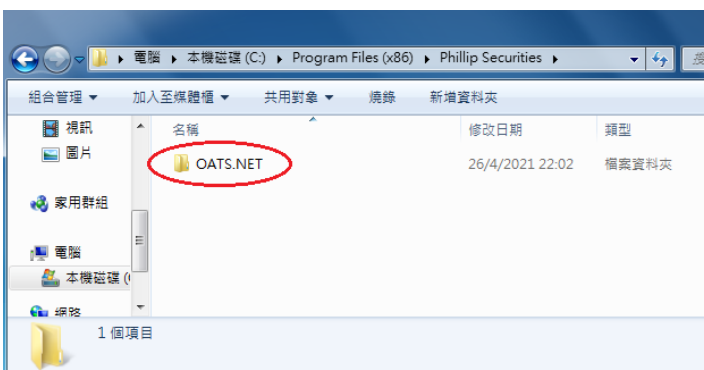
▸ 電腦 ▸ 本機磁碟 (C:) ▸ Program Files (x86) ▸ Phillip Securities ▸

組合管理 ▼ 加入至媒體櫃 ▼ 共用對象 ▼ 燒錄 新增資料夾

視訊
圖片
家用群組
電腦
本機磁碟 (
網路

| 名稱 | 修改日期 | 類型 |
|---|---|---|
| OATS.NET | 26/4/2021 22:02 | 檔案資料夾 |

1 個項目